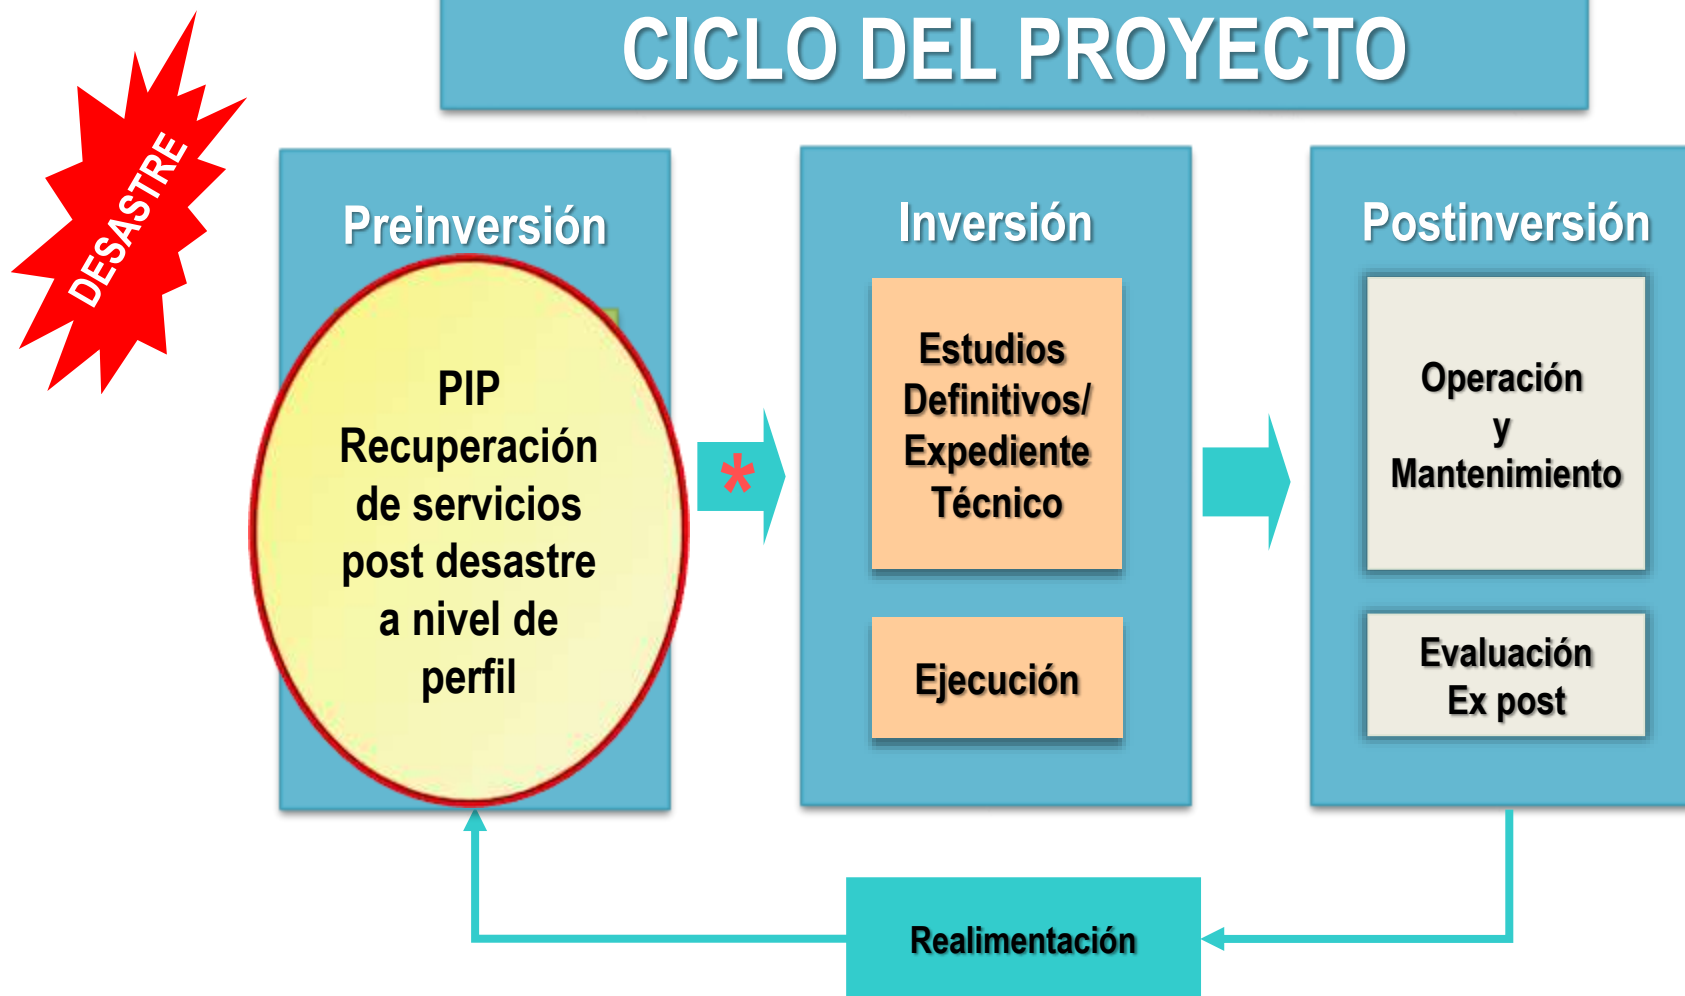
DESASTRE

CICLO DEL PROYECTO

Preinversión

PIP Recuperación de servicios post desastre a nivel de perfil

*

Inversión

Estudios Definitivos/ Expediente Técnico

Ejecución

Postinversión

Operación y Mantenimiento

Evaluación Ex post

Realimentación